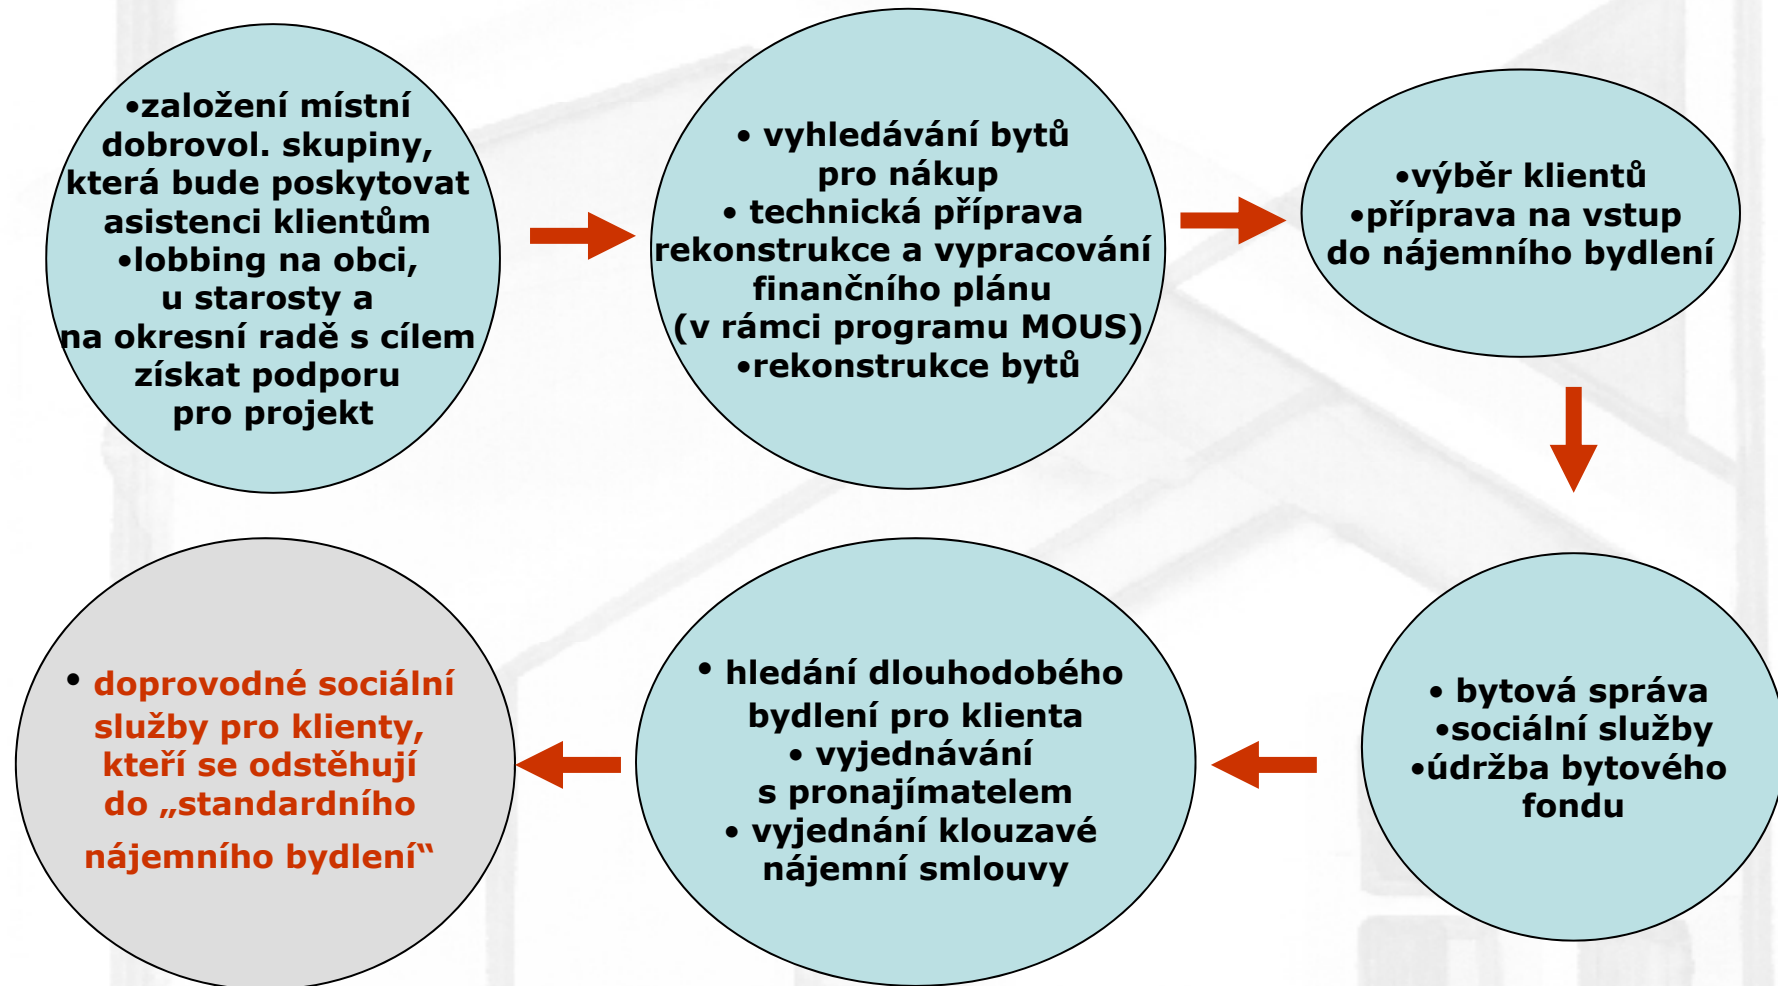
•založení místní dobrovol. skupiny, která bude poskytovat asistenci klientům
•lobbing na obci, u starosty a na okresní radě s cílem získat podporu pro projekt

• vyhledávání bytů pro nákup
• technická příprava rekonstrukce a vypracování finančního plánu (v rámci programu MOUS)
•rekonstrukce bytů

•výběr klientů
•příprava na vstup do nájemního bydlení

• bytová správa
•sociální služby
•údržba bytového fondu

• hledání dlouhodobého bydlení pro klienta
• vyjednávání s pronajímatelem
• vyjednání klouzavé nájemní smlouvy

• doprovodné sociální služby pro klienty, kteří se odstěhují do „standardního nájemního bydlení“